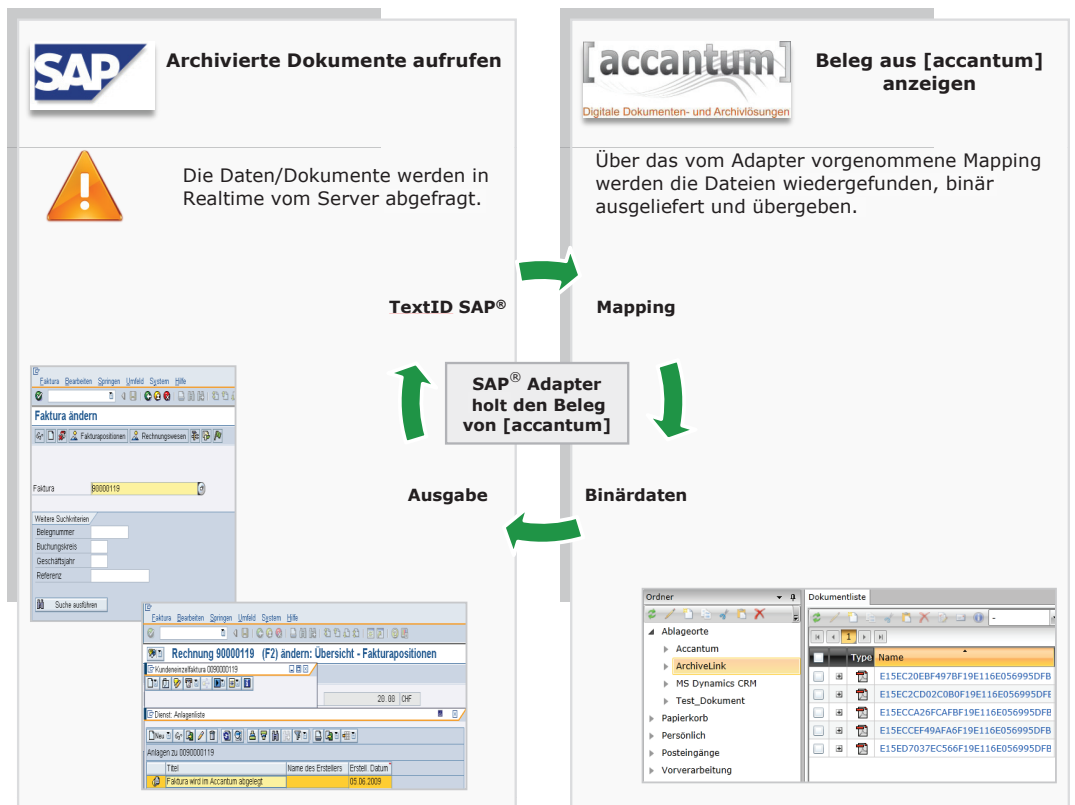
SAP

Archivierte Dokumente aufrufen

Die Daten/Dokumente werden in Realtime vom Server abgefragt.

[accantum]
Digitale Dokumenten- und Archivlösungen

Beleg aus [accantum] anzeigen

Über das vom Adapter vorgenommene Mapping werden die Dateien wiedergefunden, binär ausgeliefert und übergeben.

TextID SAP®

Mapping

SAP® Adapter holt den Beleg von [accantum]

Ausgabe

Binärdaten

Faktura Bearbeiten Springen Umfeld System Hilfe

Faktura ändern

Fakturapositionen Rechnungswesen

Faktura 90000119

Weitere Suchkriterien
Belegnummer
Buchungskreis
Geschäftsjahr
Referenz

Suche ausführen

Faktura Bearbeiten Springen Umfeld System Hilfe

Rechnung 90000119 (F2) ändern: Übersicht - Fakturapositionen

Kundeneinzelfaktura 0090000119

20.08 CHF

Dienst: Anlagenliste

Neu

Anlagen zu 0090000119

| Titel | Name des Erstellers | Erstell. Datum |
|---|---|---|
| Faktura wird im Accantum abgelegt | | 05.06.2009 |

Ordner
Ablageorte
Accantum
ArchiveLink
MS Dynamics CRM
Test_Dokument
Papierkorb
Persönlich
Posteingänge
Vorverarbeitung

Dokumentliste

1

| Type | Name |
|---|---|
| | E15EC20EBF497BF19E116E056995DFB |
| | E15EC2CD02C0B0F19E116E056995DFE |
| | E15ECCA26FCAFBF19E116E056995DFB |
| | E15ECCEF49AFA6F19E116E056995DFB |
| | E15ED7037EC566F19E116E056995DFB |